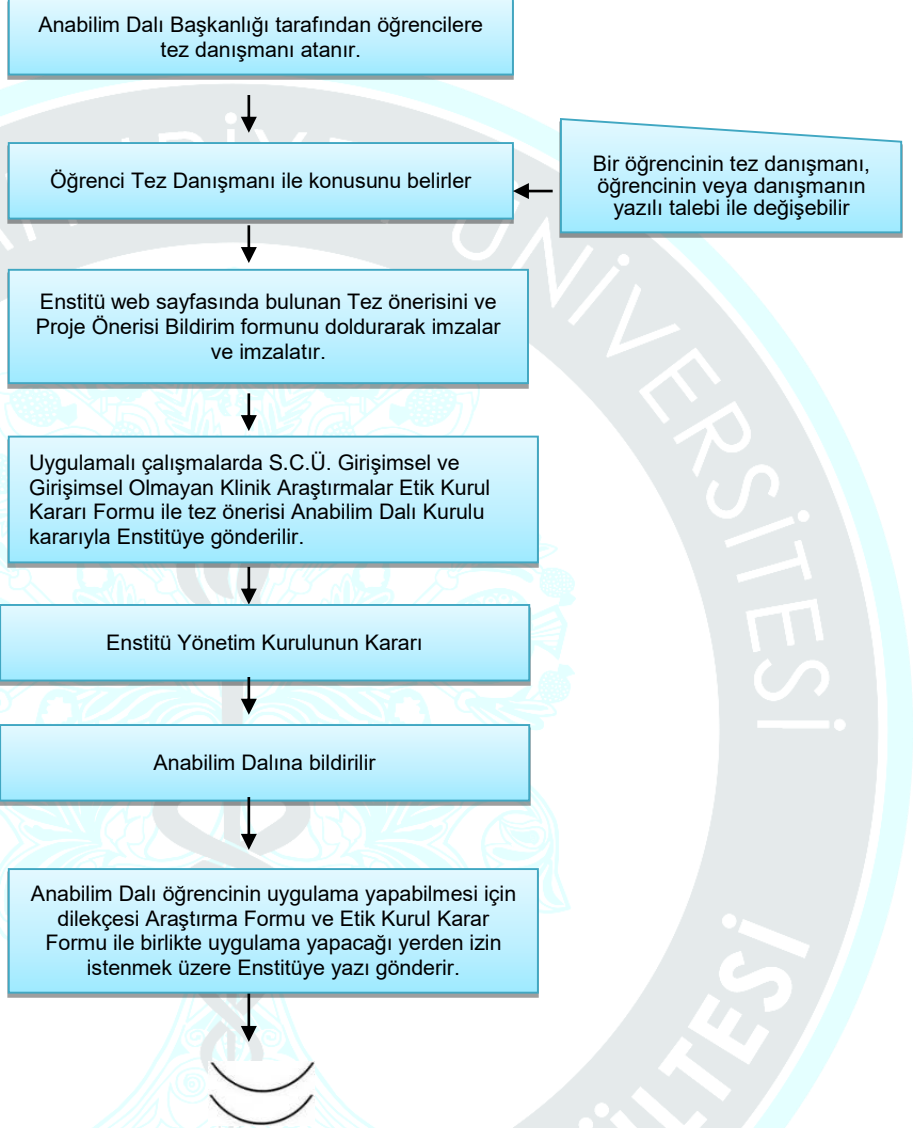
Anabilim Dalı Başkanlığı tarafından öğrencilere tez danışmanı atanır.

Öğrenci Tez Danışmanı ile konusunu belirler

Bir öğrencinin tez danışmanı, öğrencinin veya danışmanın yazılı talebi ile değişebilir

Enstitü web sayfasında bulunan Tez önerisini ve Proje Önerisi Bildirim formunu doldurarak imzalar ve imzalatır.

Uygulamalı çalışmalarda S.C.Ü. Girişimsel ve Girişimsel Olmayan Klinik Araştırmalar Etik Kurul Kararı Formu ile tez önerisi Anabilim Dalı Kurulu kararıyla Enstitüye gönderilir.

Enstitü Yönetim Kurulunun Kararı

Anabilim Dalına bildirilir

Anabilim Dalı öğrencinin uygulama yapabilmesi için dilekçesi Araştırma Formu ve Etik Kurul Karar Formu ile birlikte uygulama yapacağı yerden izin istenmek üzere Enstitüye yazı gönderir.